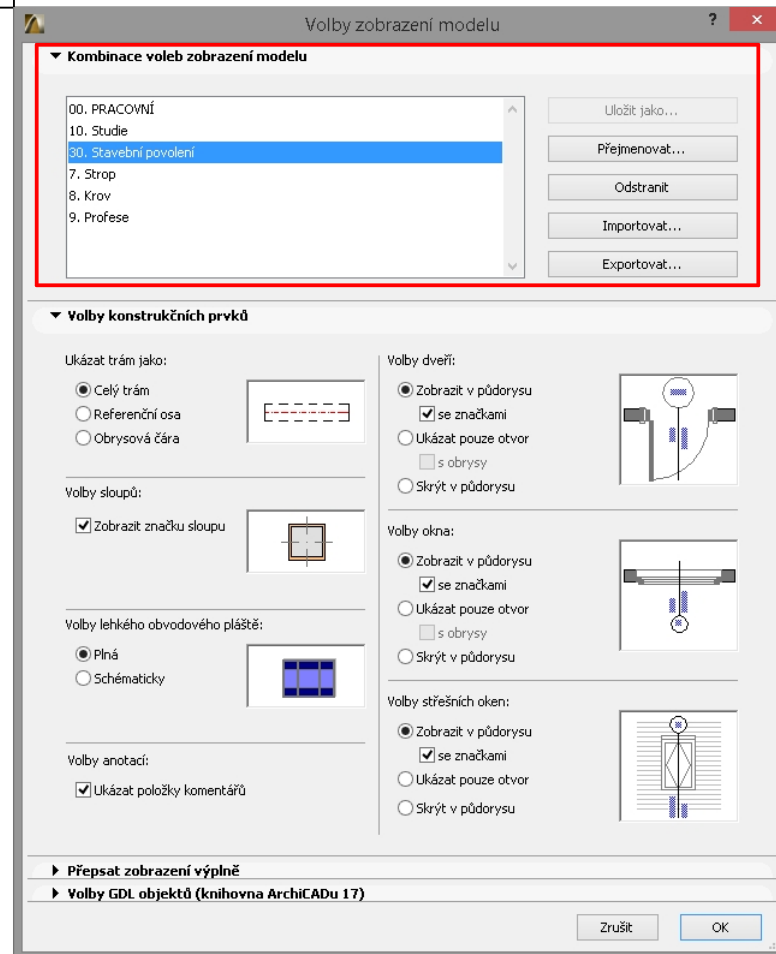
Volby zobrazení modelu

? ×

▼ Kombinace voleb zobrazení modelu

00. PRACOVNÍ
10. Studie
30. Stavební povolení
7. Strop
8. Krov
9. Profese

Uložit jako...
Přejmenovat...
Odstranit
Importovat...
Exportovat...

▼ Volby konstrukčních prvků

Ukázat trám jako:
Celý trám
Referenční osa
Obrysová čára

Volby sloupů:
Zobrazit značku sloupu

Volby lehkého obvodového pláště:
Plná
Schématicky

Volby anotací:
Ukázat položky komentářů

Volby dveří:
Zobrazit v půdorysu
se značkami
Ukázat pouze otvor
s obrysy
Skrýt v půdorysu

Volby okna:
Zobrazit v půdorysu
se značkami
Ukázat pouze otvor
s obrysy
Skrýt v půdorysu

Volby střešních oken:
Zobrazit v půdorysu
se značkami
Ukázat pouze otvor
Skrýt v půdorysu

▶ Přepsat zobrazení výplně
▶ Volby GDL objektů (knihovna ArchiCADu 17)

Zrušit
OK